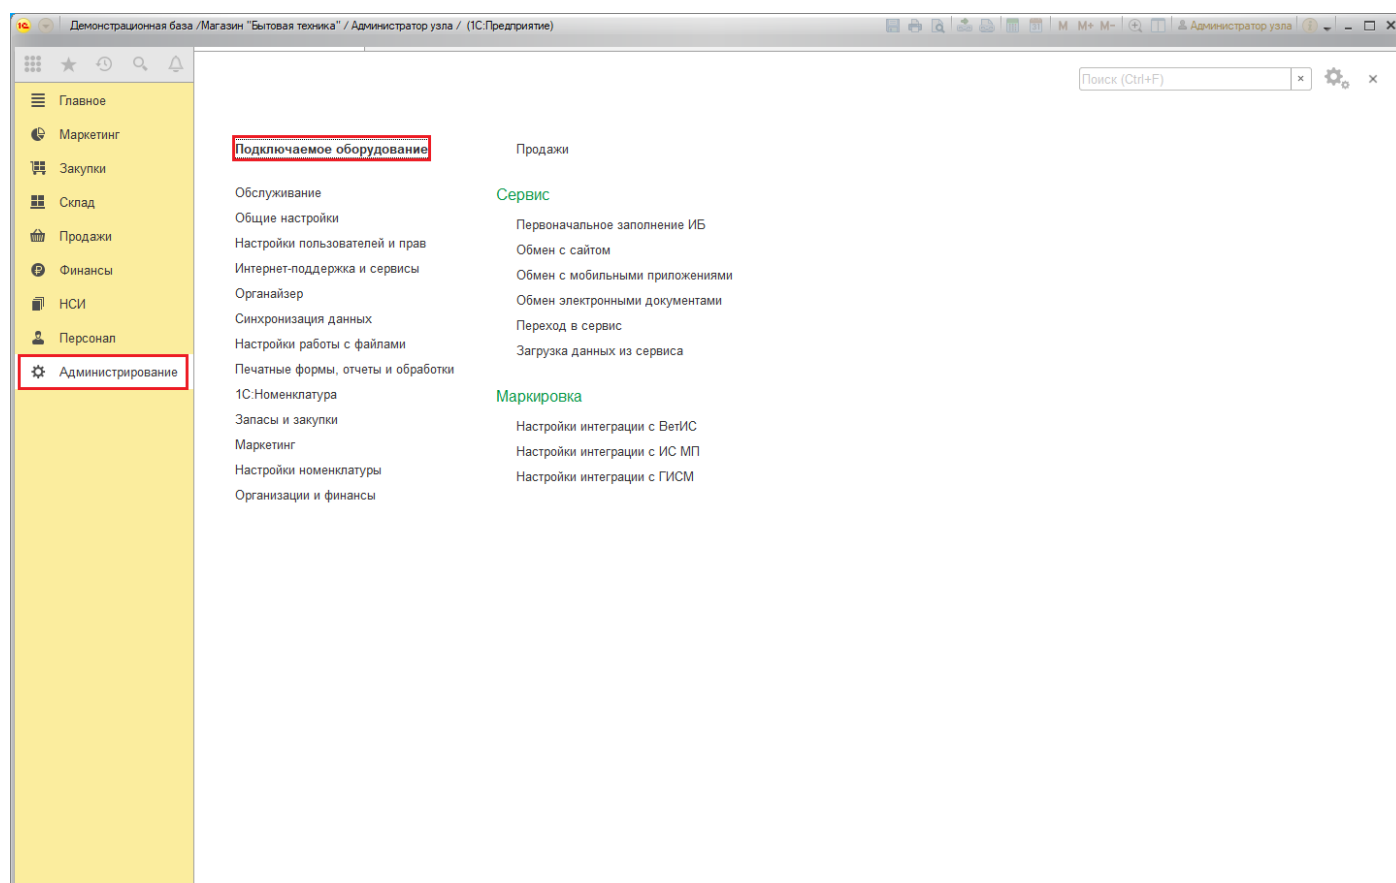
1С Демонстрационная база /Магазин "Бытовая техника" / Администратор узла / (1С:Предприятие)

M M+ M- Администратор узла

Главное
Маркетинг
Закупки
Склад
Продажи
Финансы
НСИ
Персонал
Администрирование

Поиск (Ctrl+F)

Подключаемое оборудование

Обслуживание
Общие настройки
Настройки пользователей и прав
Интернет-поддержка и сервисы
Органайзер
Синхронизация данных
Настройки работы с файлами
Печатные формы, отчеты и обработки
1С:Номенклатура
Запасы и закупки
Маркетинг
Настройки номенклатуры
Организации и финансы

Продажи

Сервис
Первоначальное заполнение ИБ
Обмен с сайтом
Обмен с мобильными приложениями
Обмен электронными документами
Переход в сервис
Загрузка данных из сервиса

Маркировка
Настройки интеграции с ВетИС
Настройки интеграции с ИС МП
Настройки интеграции с ГИСМ